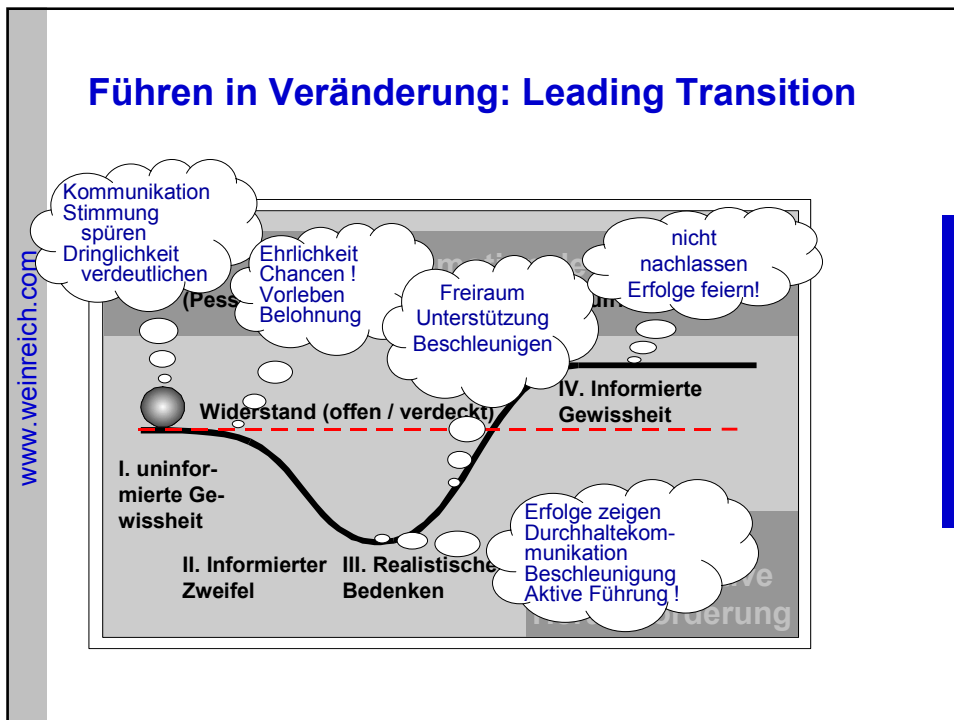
www.weinreich.com

Führen in Veränderung: Leading Transition

Kommunikation Stimmung spüren Dringlichkeit verdeutlichen

Ehrlichkeit Chancen ! Vorleben Belohnung

(Pess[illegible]

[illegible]

Freiraum Unterstützung Beschleunigen

nicht nachlassen Erfolge feiern!

IV. Informierte Gewissheit

Widerstand (offen / verdeckt)

I. uninformierte Gewissheit

II. Informierter Zweifel

III. Realistische Bedenken

Erfolge zeigen Durchhaltekommunikation Beschleunigung Aktive Führung !

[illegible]ve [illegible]orderung